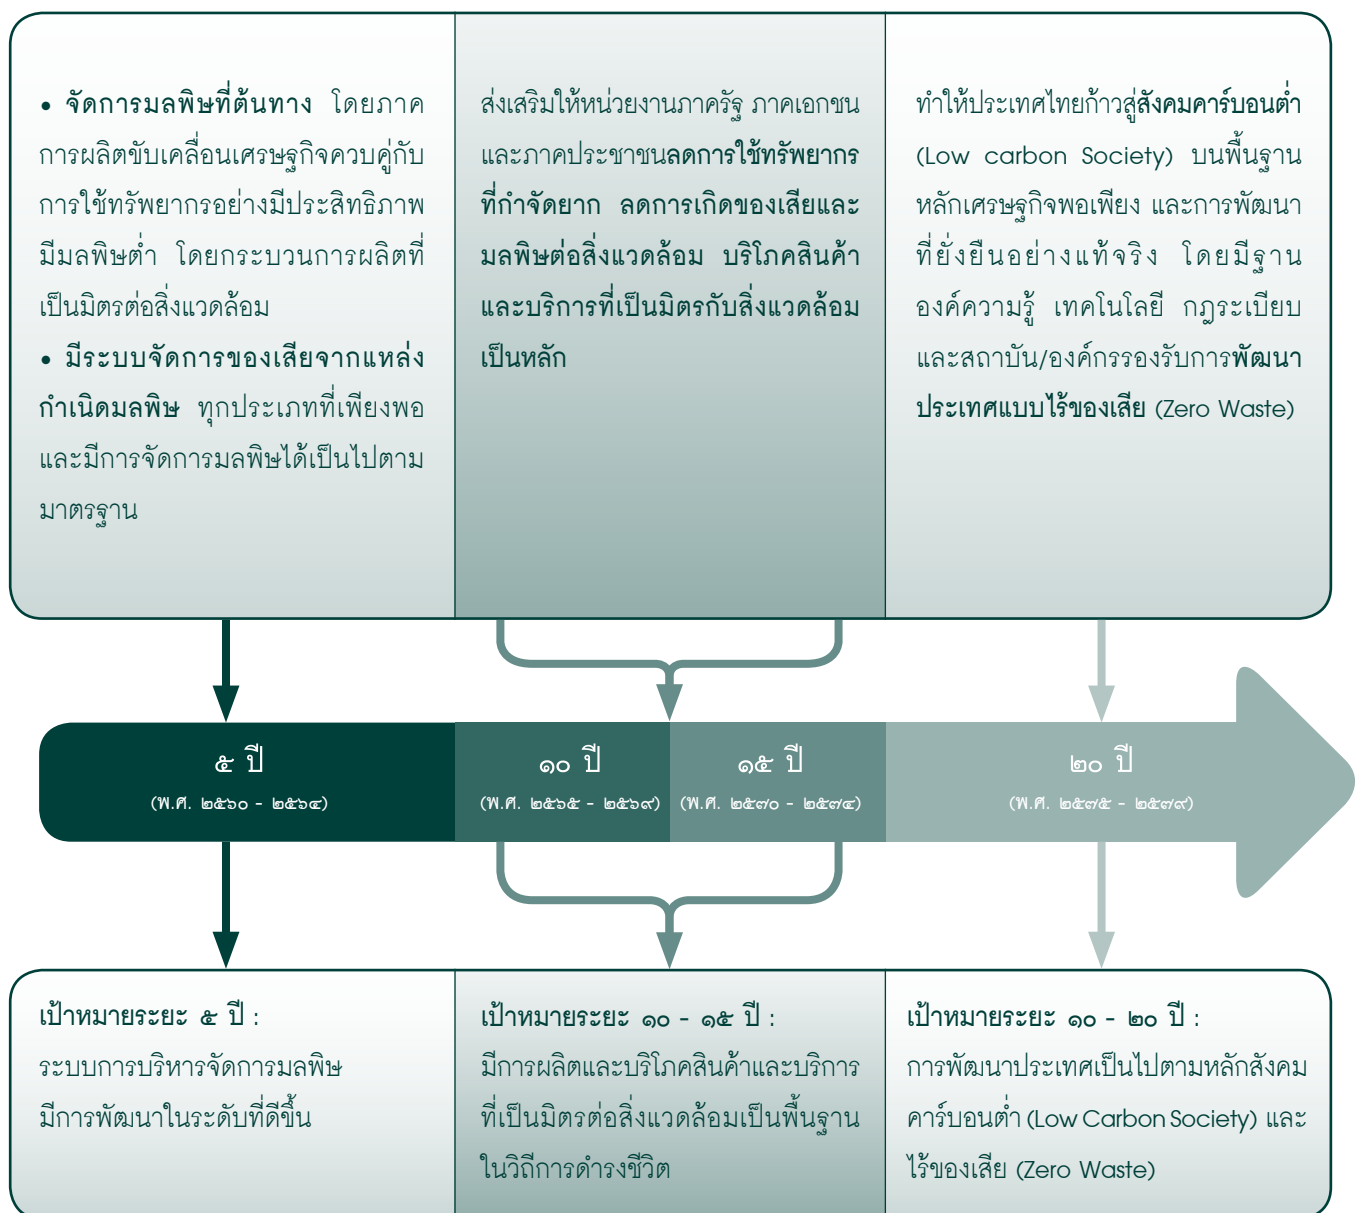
• **จัดการมลพิษที่ต้นทาง** โดยภาคการผลิตขับเคลื่อนเศรษฐกิจควบคู่กับการใช้ทรัพยากรอย่างมีประสิทธิภาพ มีมลพิษต่ำ โดยกระบวนการผลิตที่เป็นมิตรต่อสิ่งแวดล้อม

• **มีระบบจัดการของเสียจากแหล่งกำเนิดมลพิษ** ทุกประเภทที่เพียงพอ และมีการจัดการมลพิษได้เป็นไปตามมาตรฐาน

ส่งเสริมให้หน่วยงานภาครัฐ ภาคเอกชน และภาคประชาชน**ลดการใช้ทรัพยากรที่กำจัดยาก ลดการเกิดของเสียและมลพิษต่อสิ่งแวดล้อม บริโภคสินค้าและบริการที่เป็นมิตรกับสิ่งแวดล้อมเป็นหลัก**

ทำให้ประเทศไทยก้าวสู่**สังคมคาร์บอนต่ำ** (Low carbon Society) บนพื้นฐานหลักเศรษฐกิจพอเพียง และการพัฒนาที่ยั่งยืนอย่างแท้จริง โดยมีฐานองค์ความรู้ เทคโนโลยี กฎระเบียบ และสถาบัน/องค์กรรองรับการ**พัฒนาประเทศแบบไร้ของเสีย** (Zero Waste)

๕ ปี
(พ.ศ. ๒๕๖๐ - ๒๕๖๔)

๑๐ ปี
(พ.ศ. ๒๕๖๕ - ๒๕๖๙)

๑๕ ปี
(พ.ศ. ๒๕๗๐ - ๒๕๗๔)

๒๐ ปี
(พ.ศ. ๒๕๗๕ - ๒๕๗๙)

**เป้าหมายระยะ ๕ ปี :**
ระบบการบริหารจัดการมลพิษมีการพัฒนาในระดับที่ดีขึ้น

**เป้าหมายระยะ ๑๐ - ๑๕ ปี :**
มีการผลิตและบริโภคสินค้าและบริการที่เป็นมิตรต่อสิ่งแวดล้อมเป็นพื้นฐานในวิถีการดำรงชีวิต

**เป้าหมายระยะ ๑๐ - ๒๐ ปี :**
การพัฒนาประเทศเป็นไปตามหลักสังคมคาร์บอนต่ำ (Low Carbon Society) และไร้ของเสีย (Zero Waste)